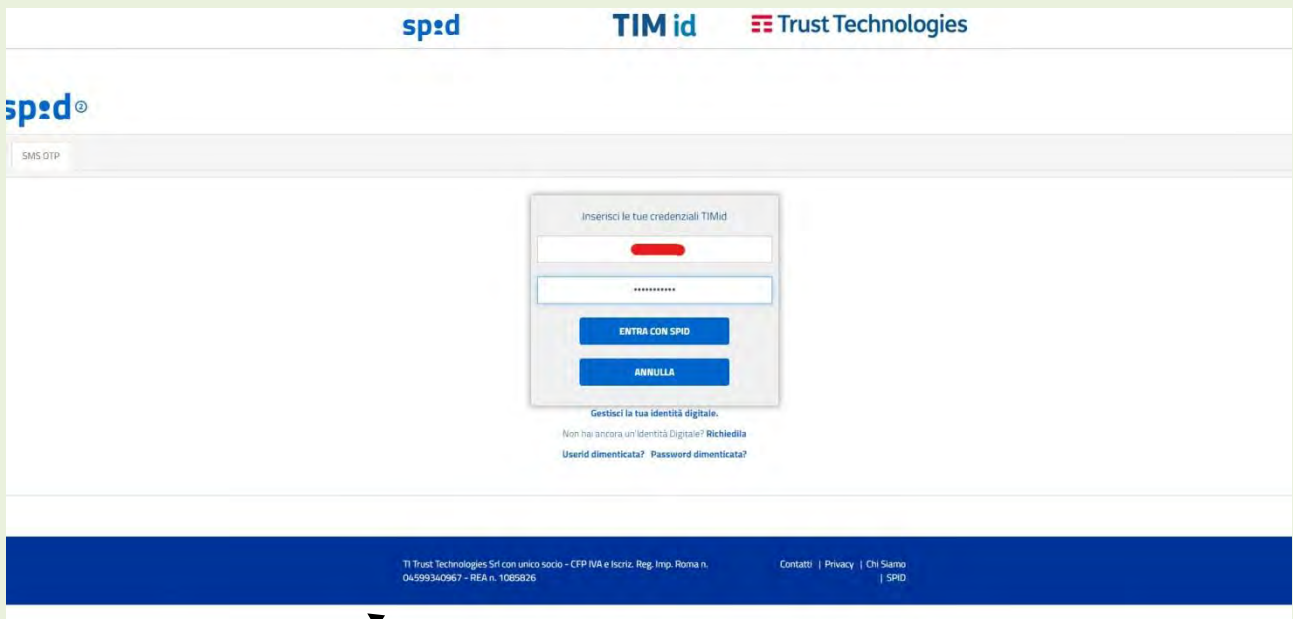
spid TIM id Trust Technologies

spid ②

SMS OTP

Inserisci le tue credenziali TIMid

•••••••••••

ENTRA CON SPID

ANNULLA

Gestisci la tua identità digitale.

Non hai ancora un'identità Digitale? Richiedila

Userid dimenticata? Password dimenticata?

TI Trust Technologies Srl con unico socio - CFP IVA e Iscriz. Reg. Imp. Roma n. 04599340967 - REA n. 1085826

Contatti | Privacy | Chi Siamo | SPID